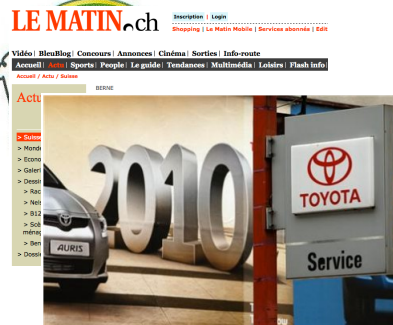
LE MATIN.ch

Inscription | Login

Shopping | Le Matin Mobile | Services abonnés | Edit

Vidéo | BleuBlog | Concours | Annonces | Cinéma | Sorties | Info-route

Accueil | Actu | Sports | People | Le guide | Tendances | Multimédia | Loisirs | Flash info

Accueil / Actu / Suisse

Actu

BERNE

> Suisse
> Monde
> Econo
> Galeri
> Dessir
> Rac
> Neis
> B12
> Scé ména
> Ben
> Dossie

2010

AURIS

TOYOTA

Service